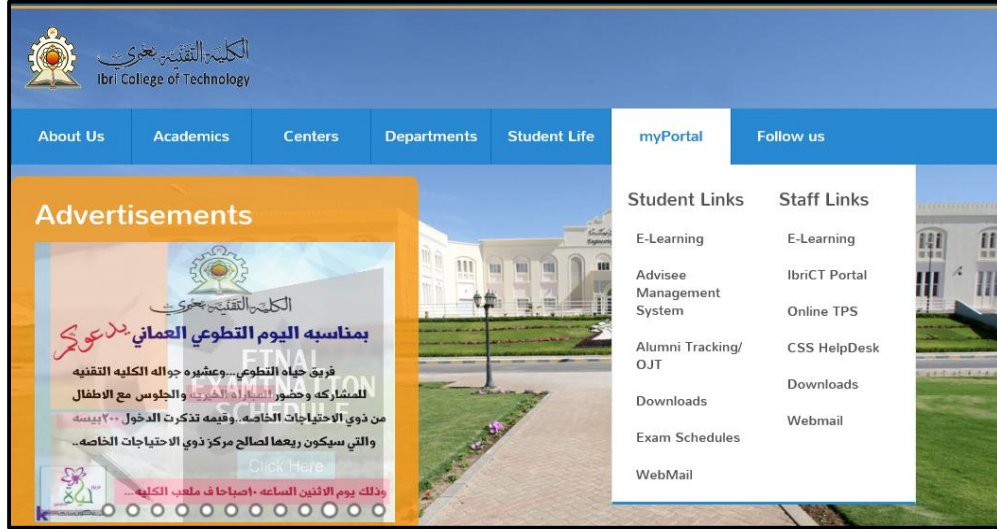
الكلية التقنية بعبري
Ibri College of Technology

About Us
Academics
Centers
Departments
Student Life
myPortal
Follow us

Advertisements

الكلية التقنية بعبري
يدعوكم
بمناسبه اليوم التطوعي العماني
فريق حياه التطوعي...وعشيره جواله الكليه التقنيه للمشاركه وحضور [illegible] والجلوس مع الاطفال من ذوي الاحتياجات الخاصة..وقيمه تذكرت الدخول ٢٠٠بيسه والتي سيكون ريعها لصالح مركز ذوي الاحتياجات الخاصه..
وذلك يوم الاثنين الساعه ١٠صباحا ف ملعب الكليه..
FINAL EXAMINATION SCHEDULE
Click Here

Student Links
E-Learning
Advisee Management System
Alumni Tracking/ OJT
Downloads
Exam Schedules
WebMail

Staff Links
E-Learning
IbriCT Portal
Online TPS
CSS HelpDesk
Downloads
Webmail